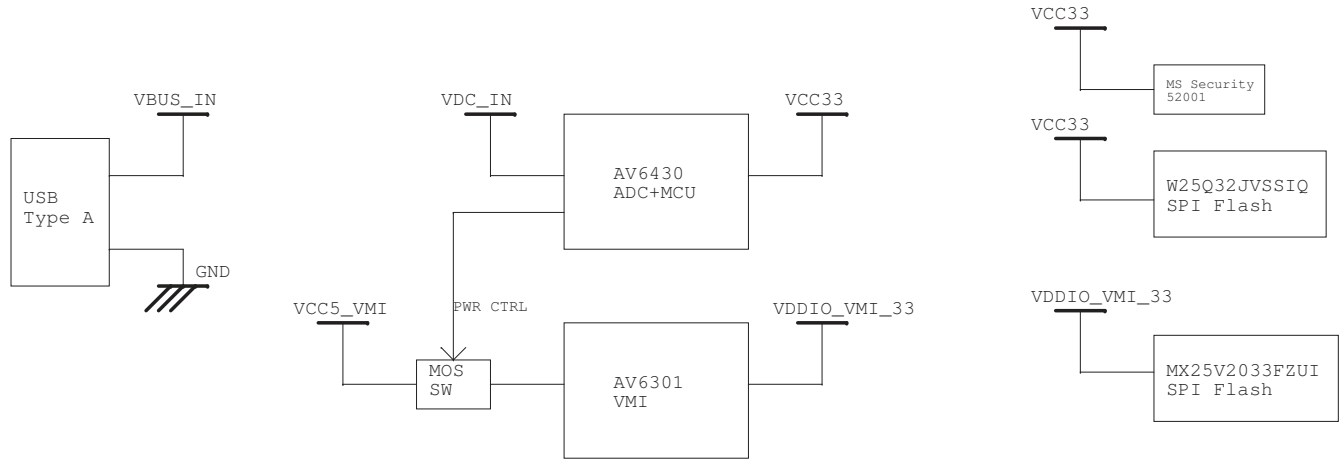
VBUS_IN

USB
Type A

GND

VDC_IN

AV6430
ADC+MCU

VCC33

PWR CTRL

VCC5_VMI

MOS
SW

AV6301
VMI

VDDIO_VMI_33

VCC33

MS Security
52001

VCC33

W25Q32JVSSIQ
SPI Flash

VDDIO_VMI_33

MX25V2033FZUI
SPI Flash